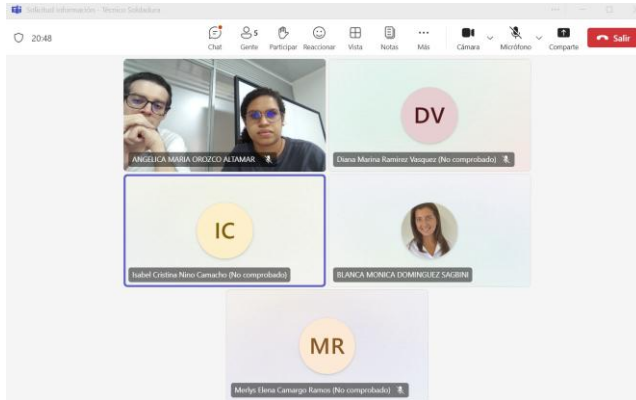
Solicitud información - Técnico Soldadura

20:48

Chat
5
Gente
Participar
Reaccionar
Vista
Notas
Más
Cámara
Micrófono
Compartir
Salir

ANGELICA MARIA OROZCO ALTAMAR

DV
Diana Marina Ramirez Vasquez (No comprobado)

IC
Isabel Cristina Nino Camacho (No comprobado)

BLANCA MONICA DOMINGUEZ SAGBINI

MR
Merlys Elena Camargo Ramos (No comprobado)